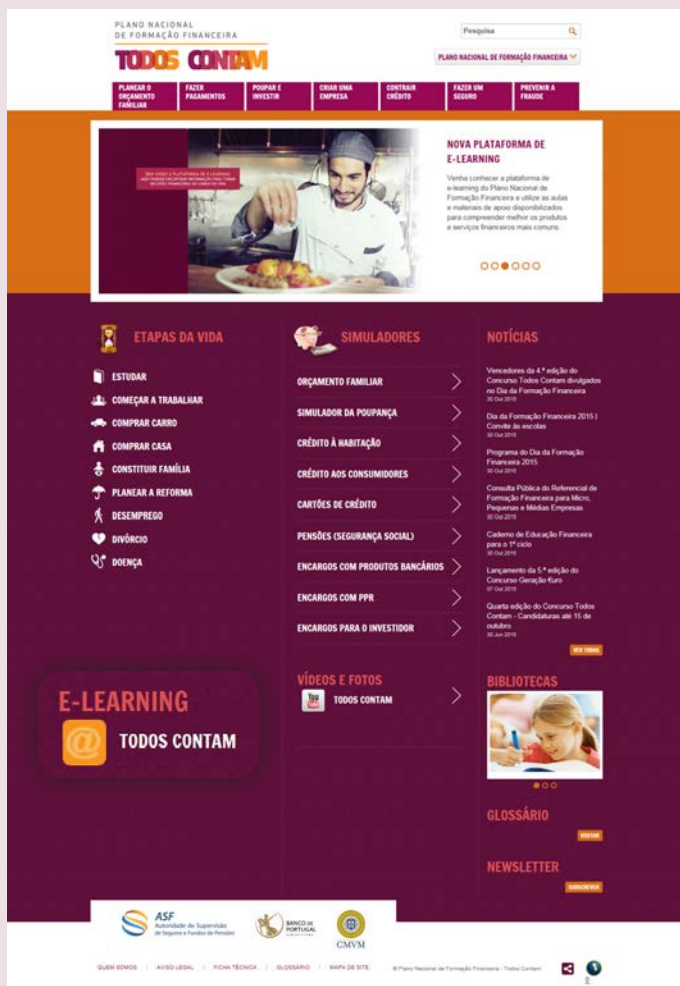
PLANO NACIONAL
DE FORMAÇÃO FINANCEIRA
TODOS CONTAM

Pesquisa

PLANO NACIONAL DE FORMAÇÃO FINANCEIRA

PLANEAR O ORÇAMENTO FAMILIAR
FAZER PAGAMENTOS
POUPAR E INVESTIR
CRIAR UMA EMPRESA
CONTRAIR CRÉDITO
FAZER UM SEGURO
PREVENIR A FRAUDE

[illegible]

NOVA PLATAFORMA DE E-LEARNING

Venha conhecer a plataforma de e-learning do Plano Nacional de Formação Financeira e utilize as aulas e materiais de apoio disponibilizados para compreender melhor os produtos e serviços financeiros mais comuns.

ETAPAS DA VIDA

ESTUDAR
COMEÇAR A TRABALHAR
COMPRAR CARRO
COMPRAR CASA
CONSTITUIR FAMÍLIA
PLANEAR A REFORMA
DESEMPREGO
DIVÓRCIO
DOENÇA

E-LEARNING
TODOS CONTAM

SIMULADORES

ORÇAMENTO FAMILIAR
SIMULADOR DA POUPANÇA
CRÉDITO À HABITAÇÃO
CRÉDITO AOS CONSUMIDORES
CARTÕES DE CRÉDITO
PENSÕES (SEGURANÇA SOCIAL)
ENCARGOS COM PRODUTOS BANCÁRIOS
ENCARGOS COM PPR
ENCARGOS PARA O INVESTIDOR

VÍDEOS E FOTOS
TODOS CONTAM

NOTÍCIAS

Vencedores da 4.ª edição do Concurso Todos Contam divulgados no Dia da Formação Financeira
30 Out 2015

Dia da Formação Financeira 2015 | Convite às escolas
30 Out 2015

Programa do Dia da Formação Financeira 2015
30 Out 2015

Consulta Pública do Referencial de Formação Financeira para Micro, Pequenas e Médias Empresas
30 Out 2015

Caderno de Educação Financeira para o 1º ciclo
30 Out 2015

Lançamento da 5.ª edição do Concurso Geração €uro
07 Out 2015

Quarta edição do Concurso Todos Contam - Candidaturas até 15 de outubro
30 Jun 2015

VER TODAS

BIBLIOTECAS

GLOSSÁRIO
VISITAR

NEWSLETTER
SUBSCREVER

ASF Autoridade de Supervisão de Seguros e Fundos de Pensões
BANCO DE PORTUGAL
CMVM

QUEM SOMOS | AVISO LEGAL | FICHA TÉCNICA | GLOSSÁRIO | MAPA DE SITE

© Plano Nacional de Formação Financeira / Todos Contam